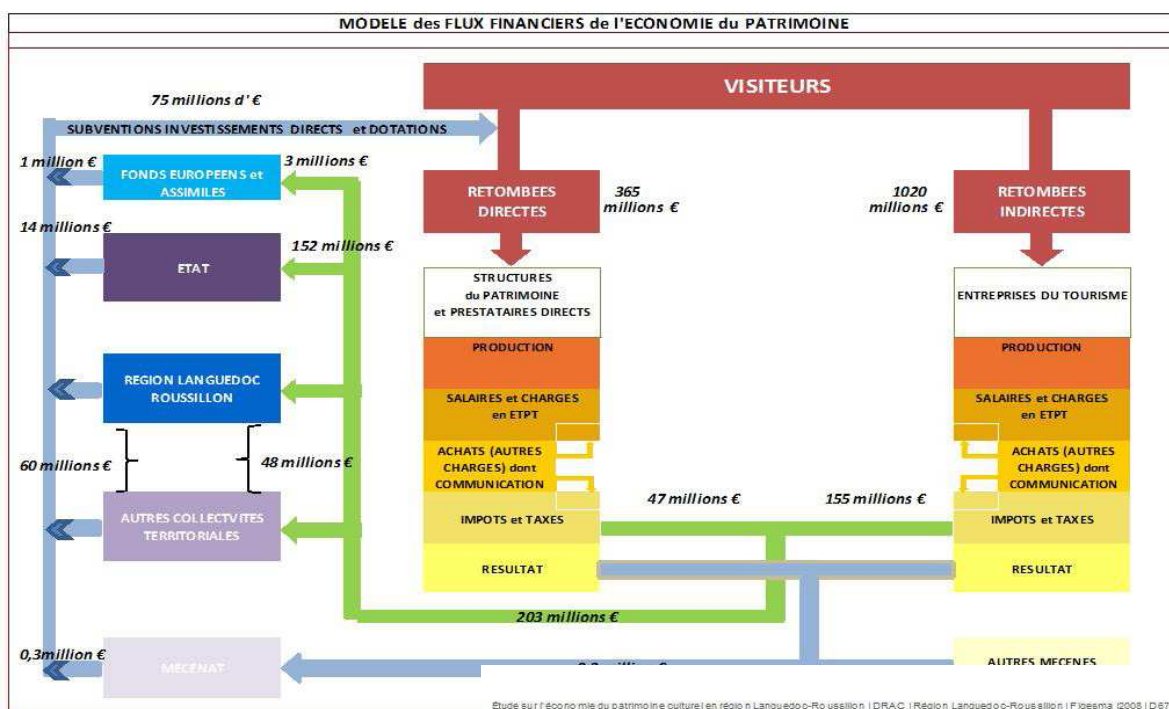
MODELE des FLUX FINANCIERS de l'ECONOMIE du PATRIMOINE

VISITEURS

75 millions d' €

SUBVENTIONS INVESTISSEMENTS DIRECTS et DOTATIONS

1 million €

FONDS EUROPEENS et ASSIMILES

3 millions €

RETOMBEES DIRECTES

365 millions €

1020 millions €

RETOMBEES INDIRECTES

14 millions €

ETAT

152 millions €

STRUCTURES du PATRIMOINE et PRESTATAIRES DIRECTS

ENTREPRISES DU TOURISME

PRODUCTION

PRODUCTION

REGION LANGUEDOC ROUSSILLON

SALAIRES et CHARGES en ETPT

SALAIRES et CHARGES en ETPT

60 millions €

48 millions €

ACHATS (AUTRES CHARGES) dont COMMUNICATION

ACHATS (AUTRES CHARGES) dont COMMUNICATION

47 millions €

155 millions €

AUTRES COLLECTVITES TERRITORIALES

IMPOTS et TAXES

IMPOTS et TAXES

RESULTAT

RESULTAT

203 millions €

0,3million €

MECENAT

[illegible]

AUTRES MECENES

Étude sur l'économie du patrimoine culturel en région Languedoc-Roussillon | DRAC | Région Languedoc-Roussillon | Flocesma |2008 | D67